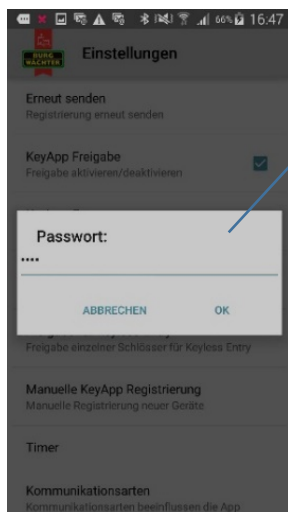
66% 16:47

BURG WÄCHTER

Einstellungen

Erneut senden
Registrierung erneut senden

KeyApp Freigabe
Freigabe aktivieren/deaktivieren

Passwort:
••••

ABBRECHEN OK

Freigabe einzelner Schlösser für Keyless Entry

Manuelle KeyApp Registrierung
Manuelle Registrierung neuer Geräte

Timer

Kommunikationsarten
Kommunikationsarten beeinflussen die App